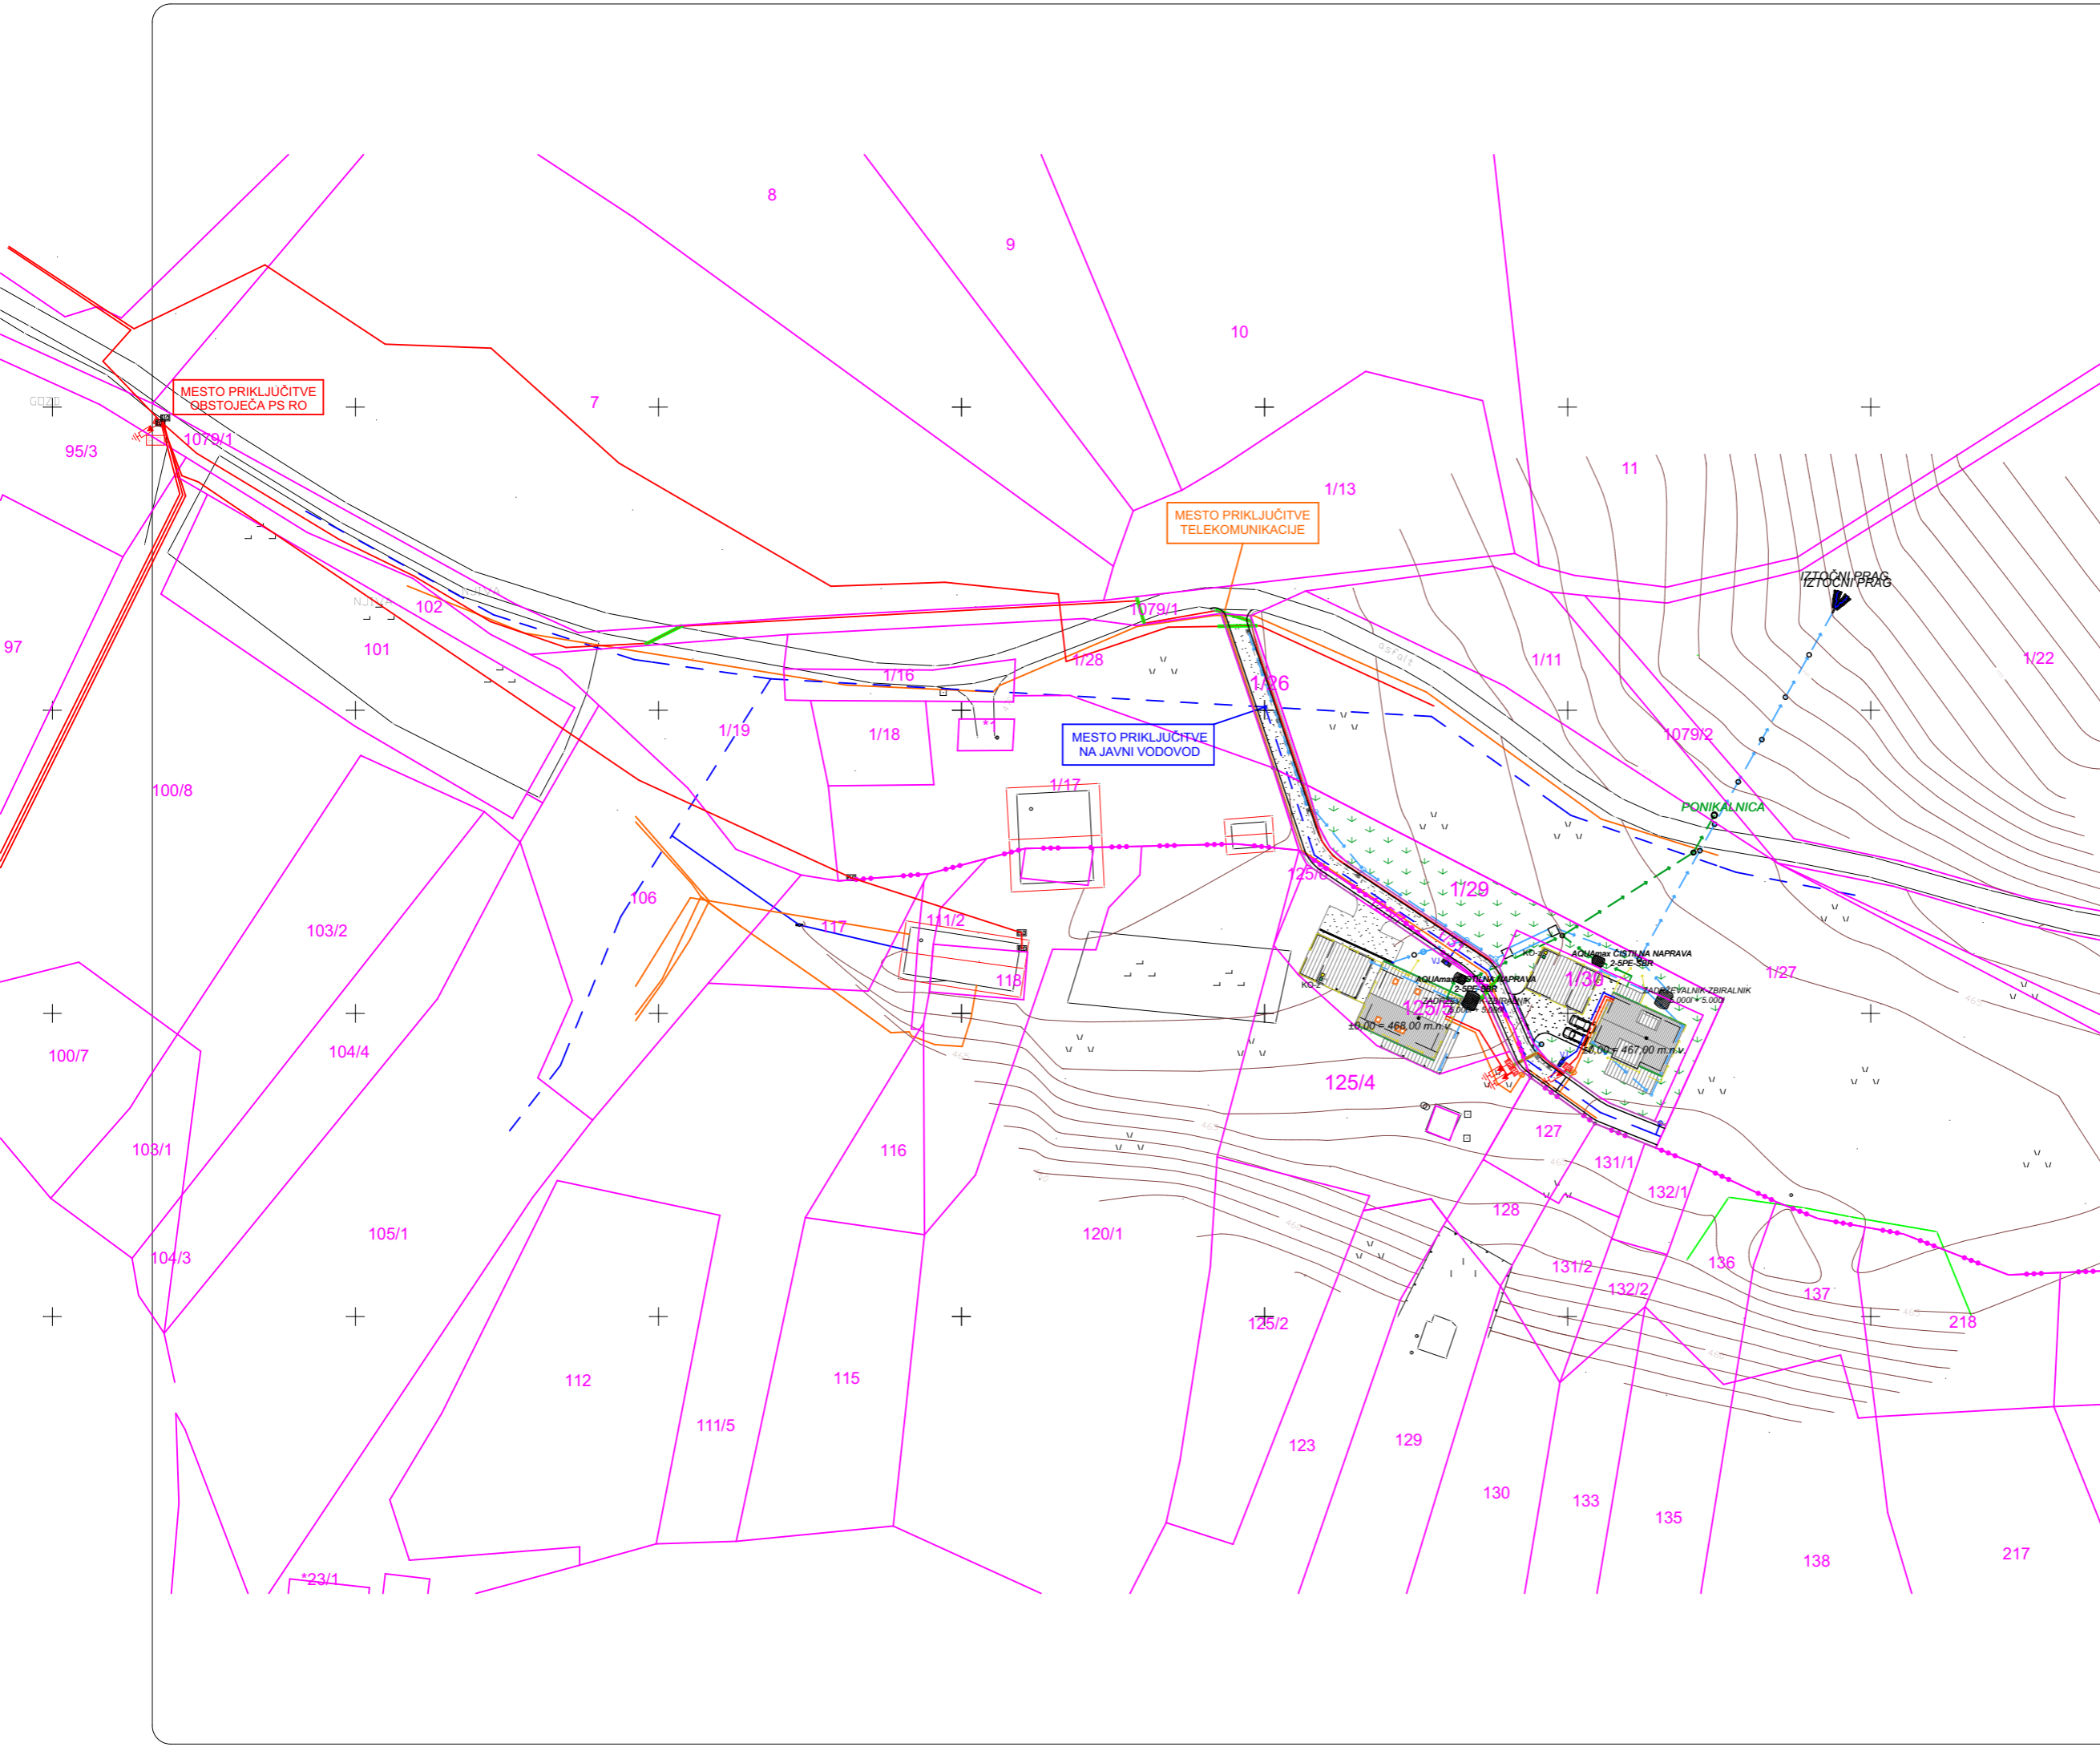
8
9
10
7
MESTO PRIKLJUČITVE OBSTOJEČA PS RO
95/3
1079/1
11
1/13
MESTO PRIKLJUČITVE TELEKOMUNIKACIJE
IZTOČNI PRAG
102
101
1079/1
97
1/28
1/16
1/26
1/11
1/22
1/19
1/18
MESTO PRIKLJUČITVE NA JAVNI VODOVOD
1079/2
100/8
1/17
PONIKALNICA
125/6
1/29
106
117
111/2
103/2
AQUAmax ČISTILNA NAPRAVA 2-5PE-SBR
1/30
1/27
118
AQUAmax ČISTILNA NAPRAVA 2-5PE-SBR
ZADRŽEVALNIK-ZBIRALNIK
125/7
±0,00 = 468,00 m.n.v.
±0,00 = 467,00 m.n.v.
100/7
104/4
125/4
127
103/1
116
131/1
132/1
128
105/1
120/1
104/3
131/2
136
132/2
137
218
125/2
112
115
111/5
123
129
130
133
135
138
217
*23/1